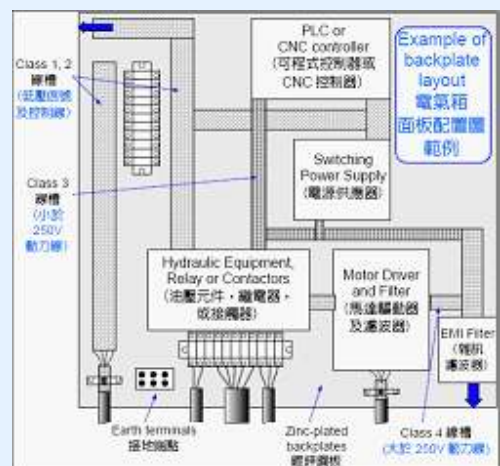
PLC or CNC controller (可程式控制器或 CNC 控制器)

Example of backplate layout 電氣箱面板配置圖範例

Class 1, 2 線槽 (低壓訊號及控制線)

Class 3 線槽 (小於 250V 動力線)

Switching Power Supply (電源供應器)

Hydraulic Equipment, Relay or Contactors (油壓元件、繼電器、或接觸器)

Motor Driver and Filter (馬達驅動器及濾波器)

EMI Filter (雜訊濾波器)

Earth terminals 接地端點

Zinc-plated backplates 鍍鋅鋼板

Class 4 線槽 (大於 250V 動力線)